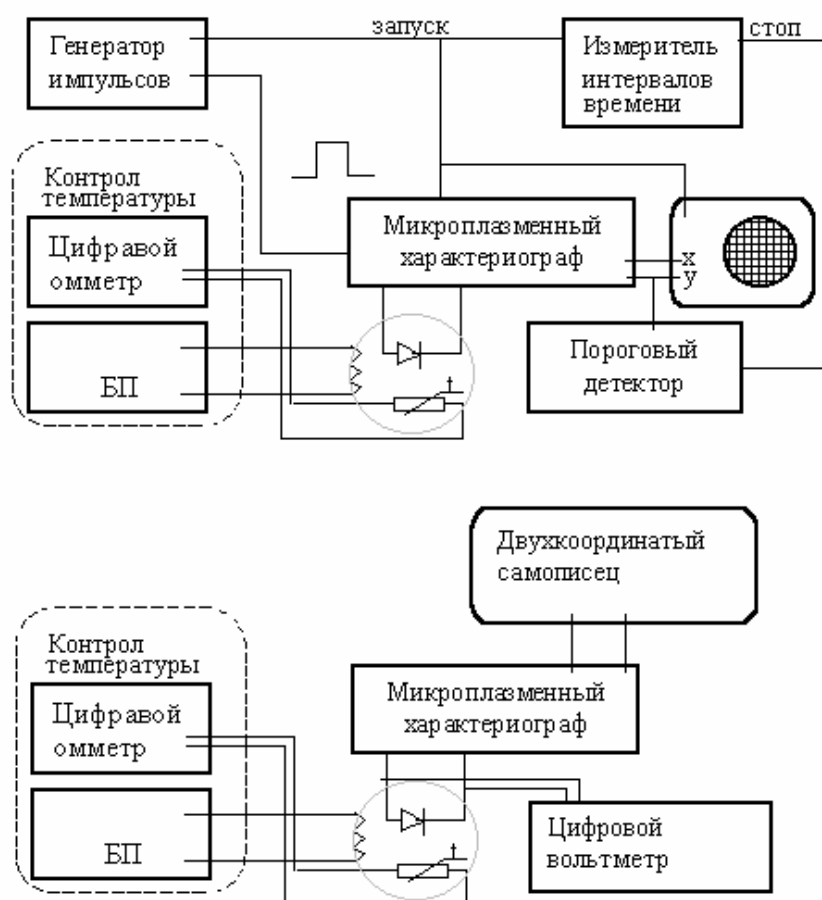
Генератор импульсов

запуск

Измеритель интервалов времени

стоп

Контрол температуры

Цифравой омметр

БП

Микроплазменный характериограф

x

y

Пороговый детектор

Двухкоординатый самописец

Контрол температуры

Цифравой омметр

БП

Микроплазменный характериограф

Цифровой вольтметр